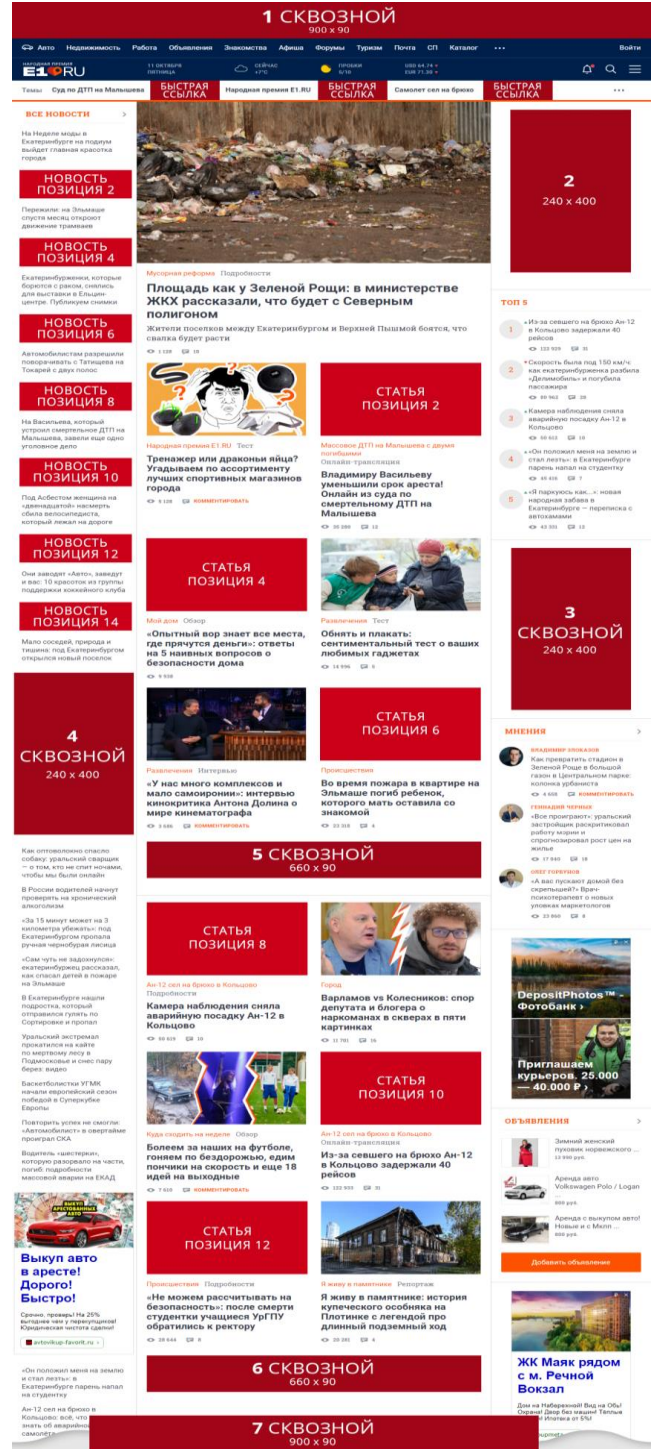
1 СКВОЗНОЙ
900 x 90

Авто Недвижимость Работа Объявления Знакомства Афиша Форумы Туризм Почта СП Каталог ••• Войти

Народная премия E1.RU

11 ОКТЯБРЯ ПЯТНИЦА СЕЙЧАС +7°С ПРОБКИ 5/10 USD 64.74 EUR 71.30

Темы Суд по ДТП на Малышева БЫСТРАЯ ССЫЛКА Народная премия E1.RU БЫСТРАЯ ССЫЛКА Самолет сел на брюхо БЫСТРАЯ ССЫЛКА •••

ВСЕ НОВОСТИ

На Неделе моды в Екатеринбурге на подиум выйдет главная красотка города

НОВОСТЬ ПОЗИЦИЯ 2

Пережили: на Эльмаше спустя месяц откроют движение трамваев

НОВОСТЬ ПОЗИЦИЯ 4

Екатеринбуржец, которые борются с раком, сняли для выставки в Ельцин-центре. Публикуем снимки

НОВОСТЬ ПОЗИЦИЯ 6

Автомобилистам разрешили поворачивать с Татищева на Токарей с двух полос

НОВОСТЬ ПОЗИЦИЯ 8

На Васильева, который устроил смертельное ДТП на Малышева, завели еще одно уголовное дело

НОВОСТЬ ПОЗИЦИЯ 10

Под Асбестом женщина на «девнадцатой» насмерть сбила велосипедиста, который лежал на дороге

НОВОСТЬ ПОЗИЦИЯ 12

Они заводят «Авто», заведут и вас: 10 красоток из группы поддержки хоккейного клуба

НОВОСТЬ ПОЗИЦИЯ 14

Мало соседей, природа и тишина: под Екатеринбургом открылся новый поселок

4 СКВОЗНОЙ
240 x 400

Как оптовленно спасло собаку: уральский сварщик — о том, кто не спит ночами, чтобы мы были онлайн

В России водителей начнут проверять на хронический алкоголизм

«За 15 минут может за 3 километра убежать»: под Екатеринбургом пропала ручная чернобурая лисица

«Сам чуть не задохнулся»: екатеринбуржец рассказал, как спасал детей в пожаре на Эльмаше

В Екатеринбурге нашли подростка, который отправился гулять по Сортировке и пропал

Уральский экстремал прокатился на кайте по мертвому лесу в Подмосковье и снес пару берез: видео

Баскетболистки УГМК начали европейский сезон победой в Суперкубке Европы

Повторить успех не смогли: «Автомобилист» в овертайме проиграл СКА

Водитель «шестерки», которую разорвало на части, погиб: подробности массовой аварии на ЕКАД

Выкуп авто в аресте! Дорого! Быстро!

Срочно, праввы! На 25% выгоднее чем у перекупщиков! Юридическая чистота сделки!

avtovikup-favorit.ru

«Он положил меня на землю и стал лезть»: в Екатеринбурге парень напал на студентку

Ан-12 сел на брюхо в Кольцово: всё, что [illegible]

Мусорная реформа Подробности

Площадь как у Зеленой Рощи: в министерстве ЖКХ рассказали, что будет с Северным полигоном

Жители поселков между Екатеринбургом и Верхней Пышмой боятся, что свалка будет расти

1 139 18

Народная премия E1.RU Тест

Тренажер или драконьи яйца? Угадываем по ассортименту лучших спортивных магазинов города

5 108 КОММЕНТИРОВАТЬ

СТАТЬЯ ПОЗИЦИЯ 2

Массовое ДТП на Малышева с двумя погибшими Онлайн-трансляция

Владимиру Васильеву уменьшили срок ареста! Онлайн из суда по смертельному ДТП на Малышева

30 280 13

СТАТЬЯ ПОЗИЦИЯ 4

Мой дом Обзор

«Опытный вор знает все места, где прячутся деньги»: ответы на 5 наивных вопросов о безопасности дома

9 938

Развлечения Тест

Обнять и плакать: сентиментальный тест о ваших любимых гаджетах

14 996 5

Развлечения Интервью

«У нас много комплексов и мало самоиронии»: интервью кинокритика Антона Долина о мире кинематографа

3 686 КОММЕНТИРОВАТЬ

СТАТЬЯ ПОЗИЦИЯ 6

Происшествия

Во время пожара в квартире на Эльмаше погиб ребенок, которого мать оставила со знакомой

23 316 4

5 СКВОЗНОЙ
660 x 90

СТАТЬЯ ПОЗИЦИЯ 8

Ан-12 сел на брюхо в Кольцово Подробности

Камера наблюдения сняла аварийную посадку Ан-12 в Кольцово

98 619 10

Город

Варламов vs Колесников: спор депутата и блогера о наркоманах в скверах в пяти картинках

11 781 16

Куда сходить на неделе Обзор

Болеем за наших на футболе, гоняем по бездорожью, едим пончики на скорость и еще 18 идей на выходные

7 610 КОММЕНТИРОВАТЬ

СТАТЬЯ ПОЗИЦИЯ 10

Ан-12 сел на брюхо в Кольцово Онлайн-трансляция

Из-за севшего на брюхо Ан-12 в Кольцово задержали 40 рейсов

122 939 31

СТАТЬЯ ПОЗИЦИЯ 12

Происшествия Подробности

«Не можем рассчитывать на безопасность»: после смерти студентки учащиеся УрГПУ обратились к ректору

28 644 8

Я живу в памятнике Репортаж

Я живу в памятнике: история купеческого особняка на Плотинке с легендой про длинный подземный ход

20 281 4

6 СКВОЗНОЙ
660 x 90

2
240 x 400

ТОП 5

1 Из-за севшего на брюхо Ан-12 в Кольцово задержали 40 рейсов
122 939 31

2 Скорость была под 150 км/ч: как екатеринбурженка разбила «Делимобиль» и погубила пассажира
89 962 28

3 Камера наблюдения сняла аварийную посадку Ан-12 в Кольцово
98 612 10

4 «Он положил меня на землю и стал лезть»: в Екатеринбурге парень напал на студентку
65 416 7

5 «Я паркуюсь как...»: новая народная забава в Екатеринбурге — переписка с автохамами
43 931 15

3 СКВОЗНОЙ
240 x 400

МНЕНИЯ

ВЛАДИМИР ЗЛОКАЗОВ
Как превратить стадион в Зеленой Роще в большой газон в Центральном парке: колонка урбаниста
4 608 КОММЕНТИРОВАТЬ

ГЕННАДИЙ ЧЕРНЫХ
«Все проиграют»: уральский застройщик раскритиковал работу мэрии и спрогнозировал рост цен на жилье
17 940 18

ОЛЕГ ГОРЯЧЕВ
«А вас пускают домой без скрепышей?» Врач-психотерапевт о новых уловках маркетологов
23 860 8

DepositPhotos™ - Фотобанк

Приглашаем курьеров. 25.000 — 40.000 ₽

ОБЪЯВЛЕНИЯ

Зимний женский пуховик норвежского ...
13 990 руб.

Аренда авто Volkswagen Polo / Logan ...
800 руб.

Аренда с выкупом авто! Новые и с Милл ...
800 руб.

Добавить объявление

ЖК Маяк рядом с м. Речной Вокзал

Дом на Набережной! Вид на Обь! Охрана! Двор без машин! Теплые полы! Иптека от 5%!

7 СКВОЗНОЙ
900 x 90